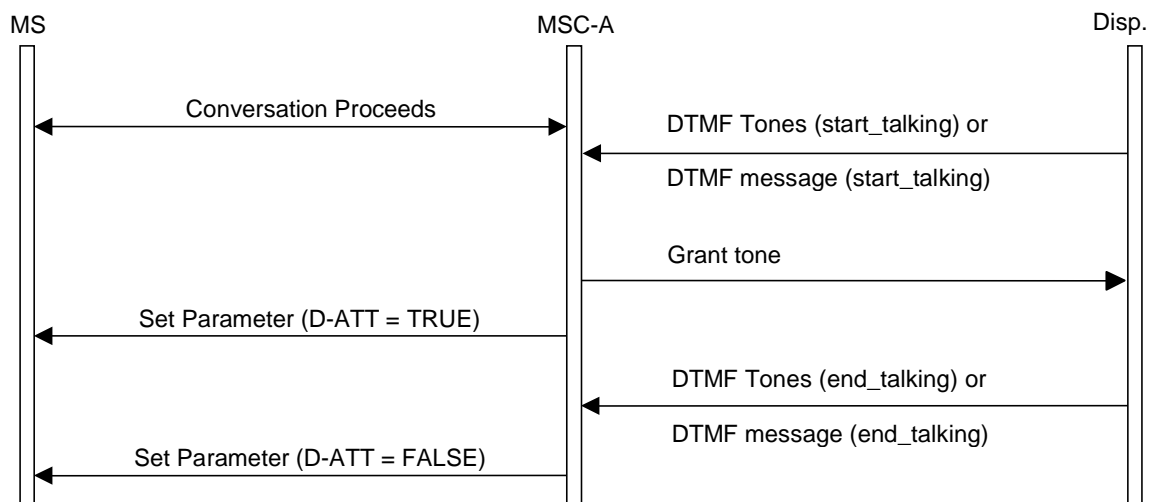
MS

MSC-A

Disp.

Conversation Proceeds

DTMF Tones (start_talking) or

DTMF message (start_talking)

Grant tone

Set Parameter (D-ATT = TRUE)

DTMF Tones (end_talking) or

DTMF message (end_talking)

Set Parameter (D-ATT = FALSE)